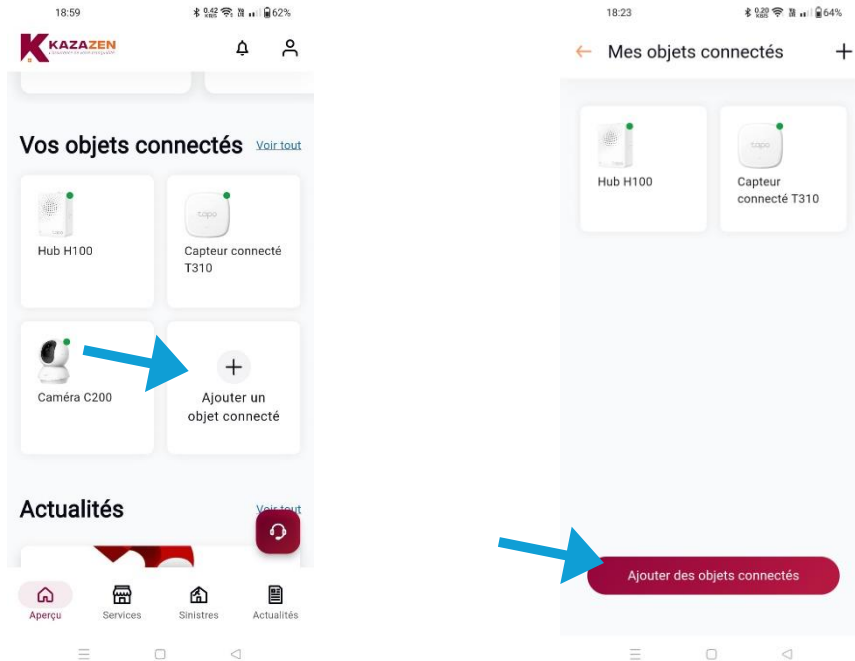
18:59
62%

KAZAZEN

Vos objets connectés
Voir tout

Hub H100

tapo
Capteur connecté T310

Caméra C200

+
Ajouter un objet connecté

Actualités
Voir tout

Aperçu
Services
Sinistres
Actualités

18:23
64%

Mes objets connectés
+

Hub H100

tapo
Capteur connecté T310

Ajouter des objets connectés